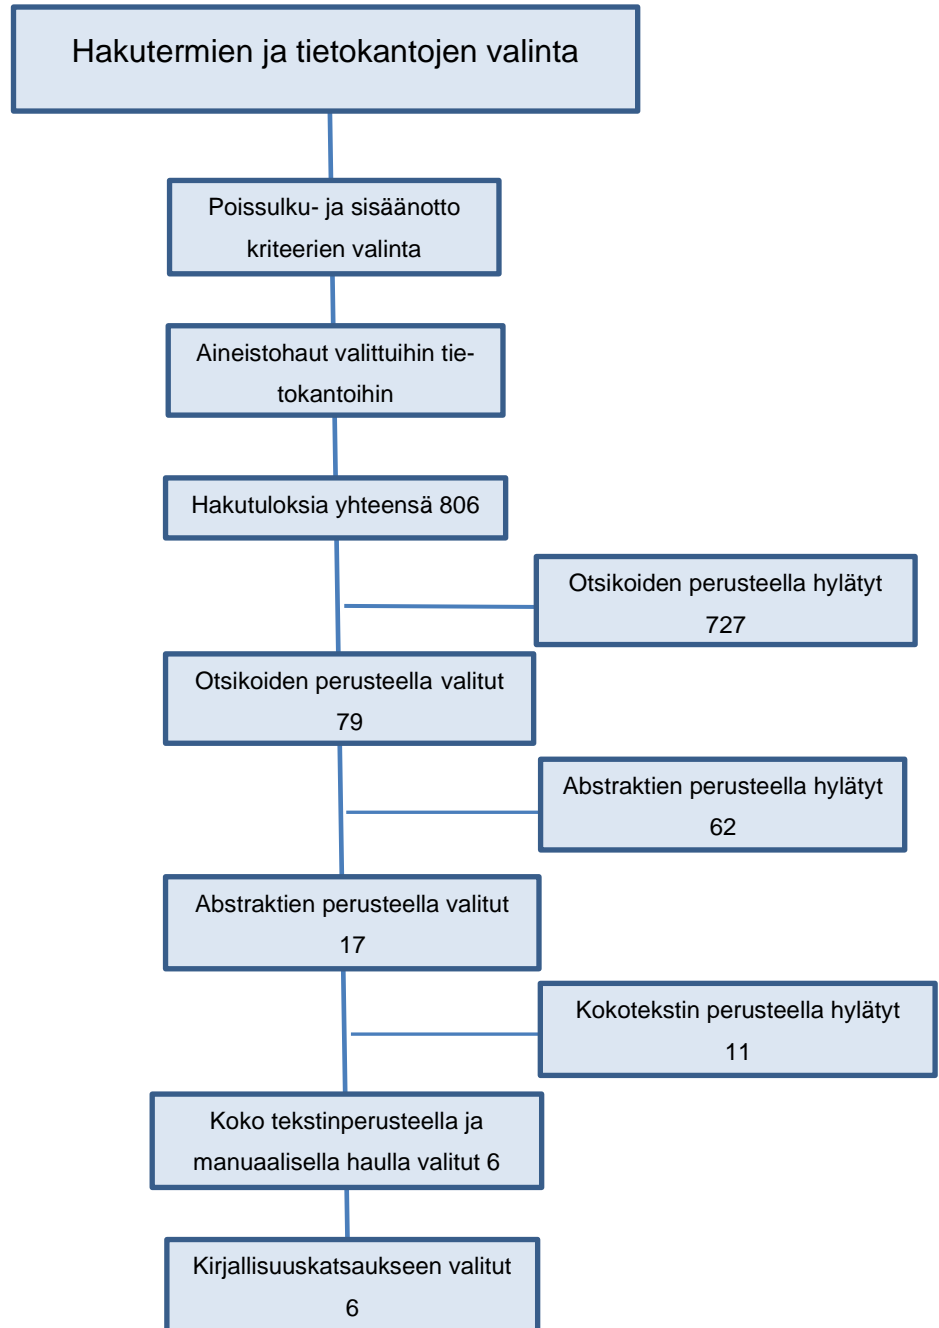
Hakutermien ja tietokantojen valinta

Poissulku- ja sisäänotto kriteerien valinta

Aineistohaut valittuihin tietokantoihin

Hakutuloksia yhteensä 806

Otsikoiden perusteella hylätyt 727

Otsikoiden perusteella valitut 79

Abstraktien perusteella hylätyt 62

Abstraktien perusteella valitut 17

Kokotekstin perusteella hylätyt 11

Koko tekstinperusteella ja manuaalisella haulla valitut 6

Kirjallisuuskatsaukseen valitut 6